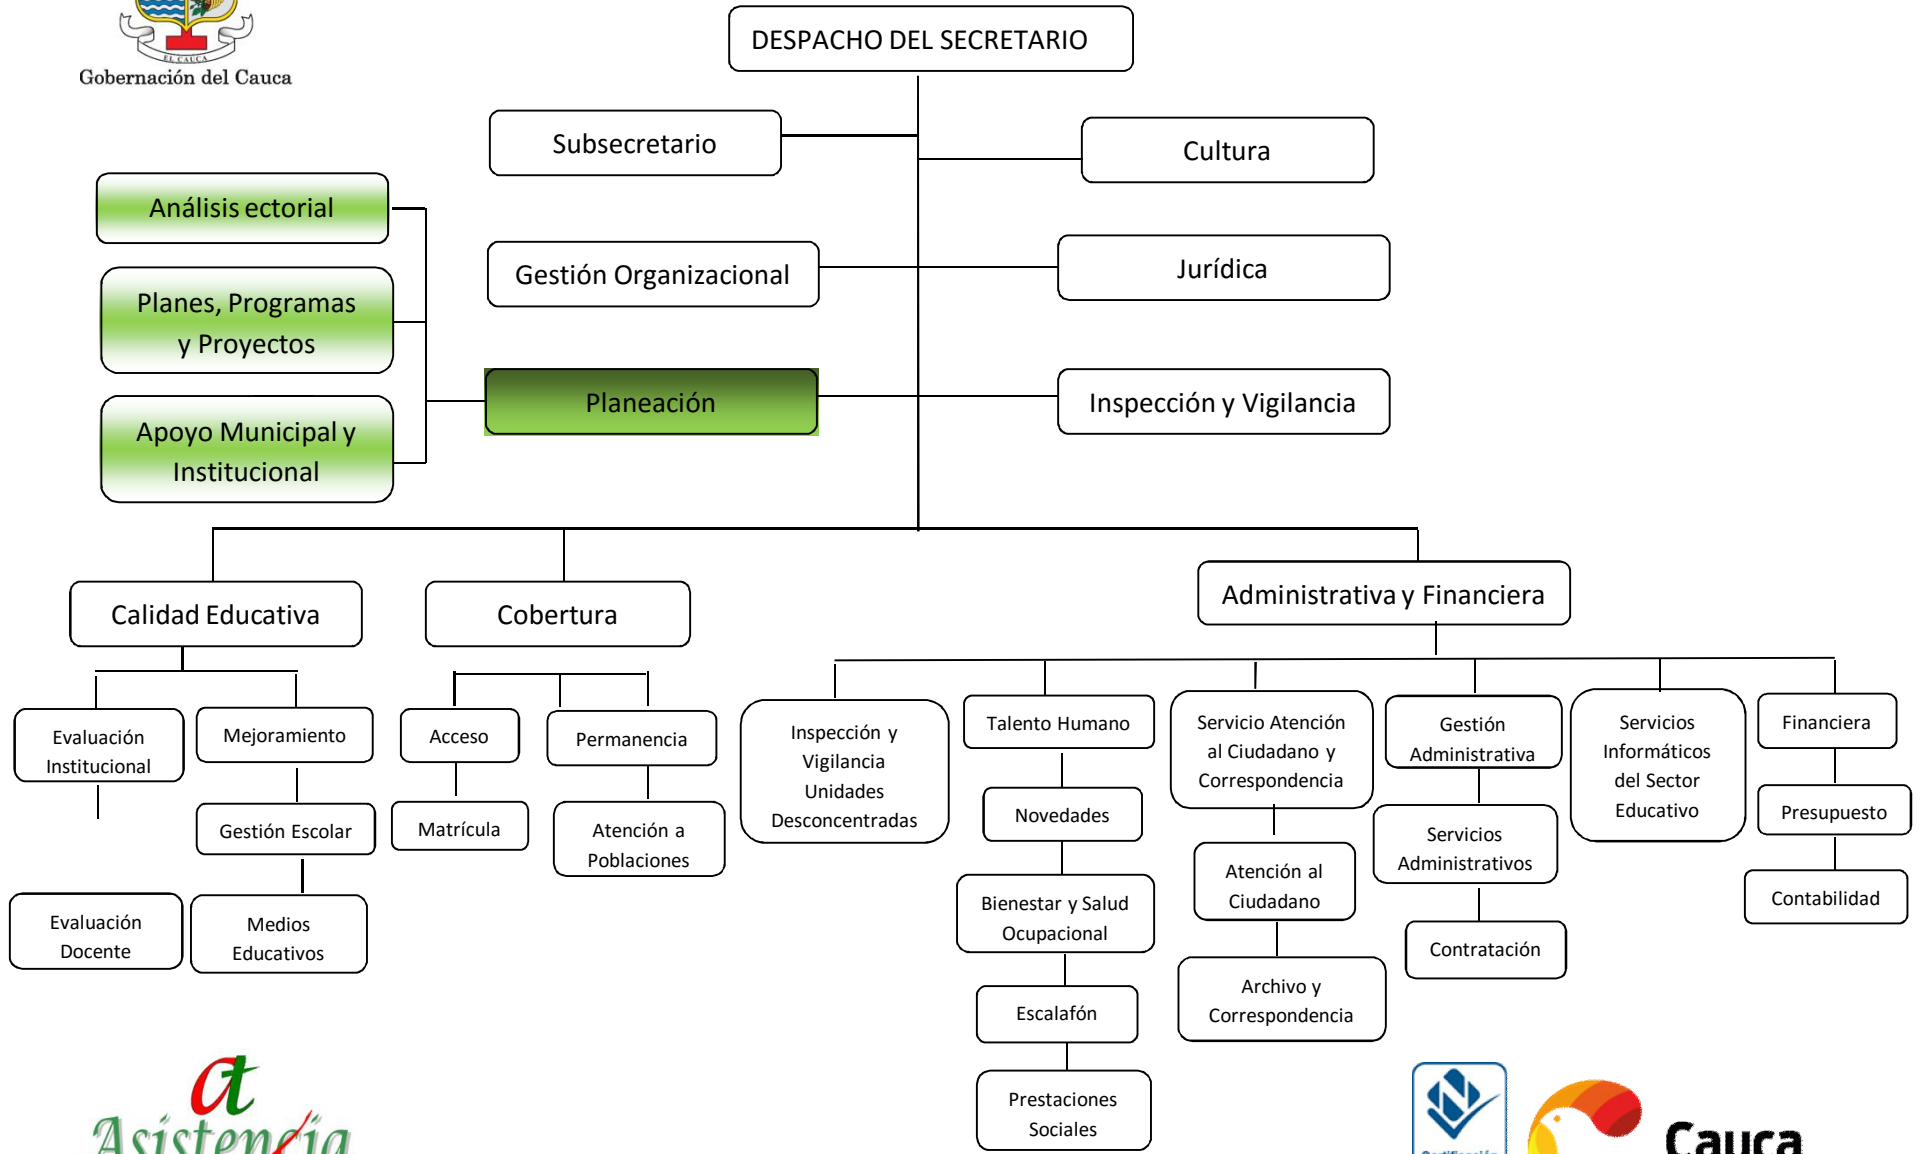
EL CAUCA
Gobernación del Cauca

DESPACHO DEL SECRETARIO

Subsecretario

Cultura

Análisis ectorial

Planes, Programas y Proyectos

Apoyo Municipal y Institucional

Gestión Organizacional

Jurídica

Planeación

Inspección y Vigilancia

Calidad Educativa

Cobertura

Administrativa y Financiera

Evaluación Institucional

Mejoramiento

Gestión Escolar

Evaluación Docente

Medios Educativos

Acceso

Permanencia

Matrícula

Atención a Poblaciones

Inspección y Vigilancia Unidades Desconcentradas

Talento Humano

Novedades

Bienestar y Salud Ocupacional

Escalafón

Prestaciones Sociales

Servicio Atención al Ciudadano y Correspondencia

Atención al Ciudadano

Archivo y Correspondencia

Gestión Administrativa

Servicios Administrativos

Contratación

Servicios Informáticos del Sector Educativo

Financiera

Presupuesto

Contabilidad

at
Asistencia

Cauca